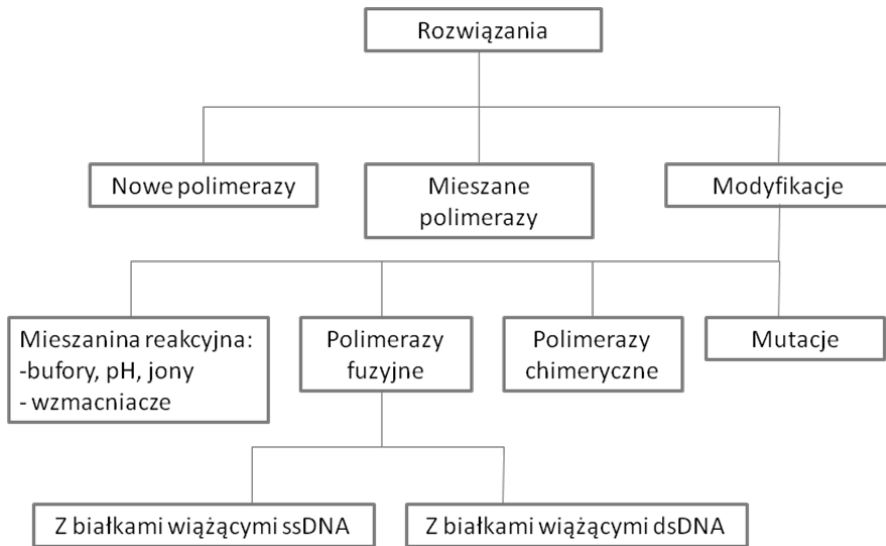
Rozwiązania

Nowe polimerazy

Mieszane polimerazy

Modyfikacje

Mieszanina reakcyjna:
-bufory, pH, jony
- wzmacniacze

Polimerazy fuzyjne

Polimerazy chimeryczne

Mutacje

Z białkami wiążącymi ssDNA

Z białkami wiążącymi dsDNA